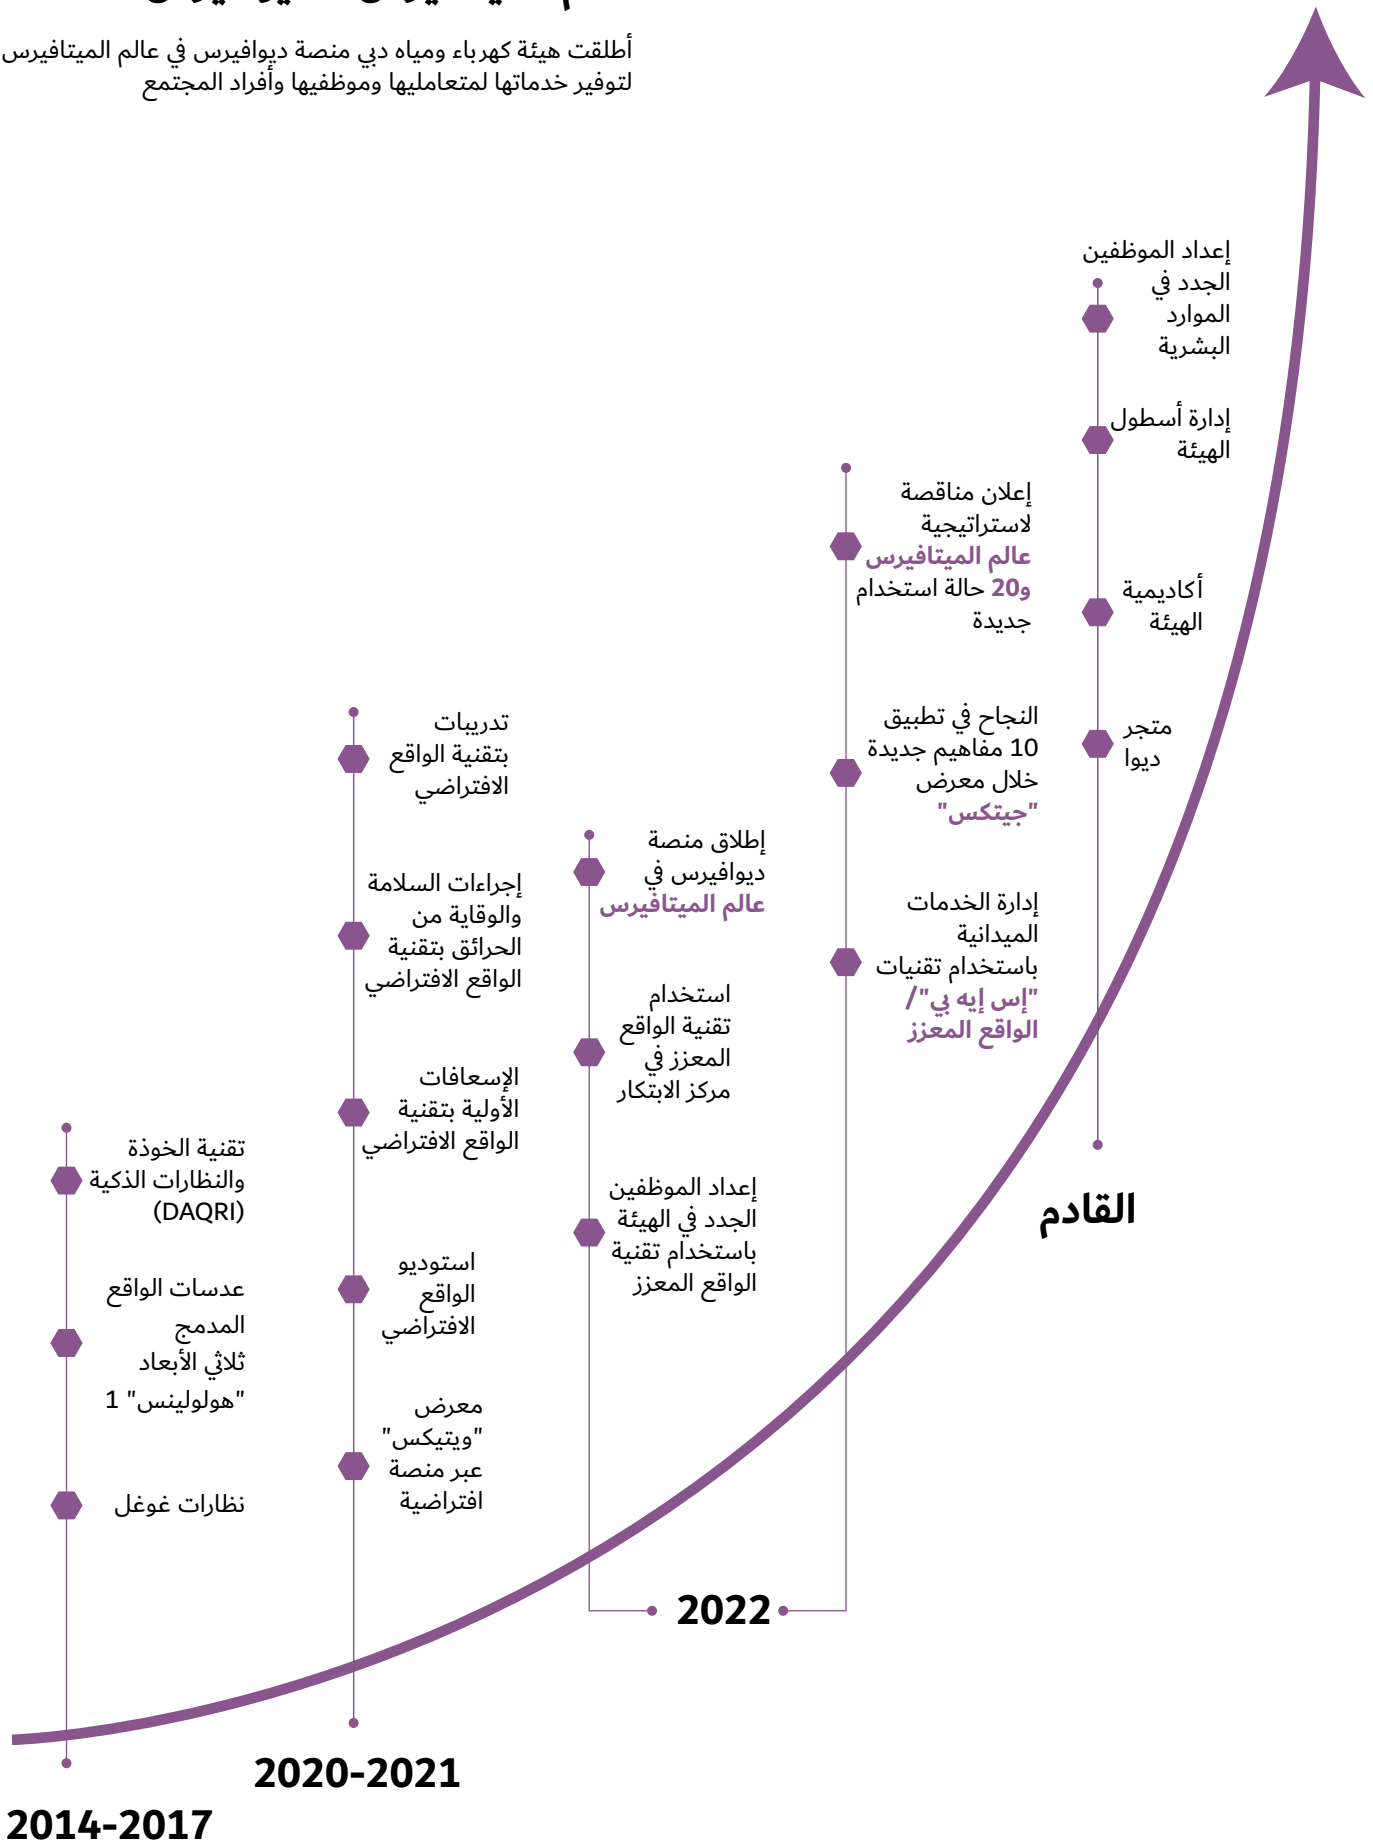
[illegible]

أطلقت هيئة كهرباء ومياه دبي منصة ديوافيرس في عالم الميتافيرس لتوفير خدماتها لمتعامليها وموظفيها وأفراد المجتمع

إعداد الموظفين الجدد في الموارد البشرية

إدارة أسطول الهيئة

أكاديمية الهيئة

متجر ديوا

القادم

إعلان مناقصة لاستراتيجية عالم الميتافيرس و20 حالة استخدام جديدة

النجاح في تطبيق 10 مفاهيم جديدة خلال معرض "جيتكس"

إدارة الخدمات الميدانية باستخدام تقنيات "إس إيه بي"/ الواقع المعزز

إطلاق منصة ديوافيرس في عالم الميتافيرس

استخدام تقنية الواقع المعزز في مركز الابتكار

إعداد الموظفين الجدد في الهيئة باستخدام تقنية الواقع المعزز

2022

تدريبات بتقنية الواقع الافتراضي

إجراءات السلامة والوقاية من الحرائق بتقنية الواقع الافتراضي

الإسعافات الأولية بتقنية الواقع الافتراضي

استوديو الواقع الافتراضي

معرض "ويتيكس" عبر منصة افتراضية

2020-2021

تقنية الخوذة والنظارات الذكية (DAQRI)

عدسات الواقع المدمج ثلاثي الأبعاد "هولولينس" 1

نظارات غوغل

2014-2017